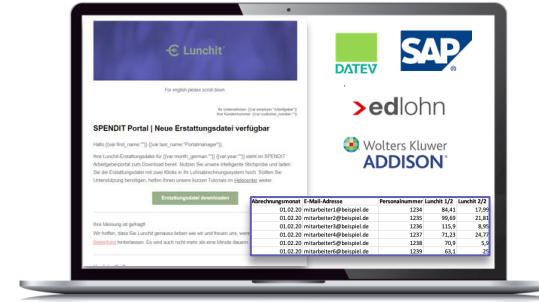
Lunchit

For english please scroll down

Ihr Unternehmen: {{var employer "clientName"}}
Ihre Kundennummer: {{var customer_number}}

SPENDIT Portal | Neue Erstattungsdatei verfügbar

Hallo {{var first_name}} {{var last_name "Portalmanager"}},

Ihre Lunchit-Erstattungsdatei für {{var month_german}} {{var year}} steht im SPENDIT Arbeitgeberportal zum Download bereit. Nutzen Sie unsere intelligente Stichprobe und laden Sie die Erstattungsdatei mit zwei Klicks in Ihr Lohnabrechnungssystem hoch. Sollten Sie Unterstützung benötigen, helfen Ihnen unsere kurzen Tutorials im Helpcenter weiter.

Erstattungsdatei downloaden

Ihre Meinung ist gefragt!

Wir hoffen, dass Sie Lunchit genauso lieben wie wir und freuen uns, wenn Sie uns eine Bewertung hinterlassen. Es wird auch nicht mehr als eine Minute dauern.

DATEV

SAP

>edlohn

Wolters Kluwer
ADDISON

| Abrechnungsmonat | E-Mail-Adresse | Personalnummer | Lunchit 1/2 | Lunchit 2/2 |
|---|---|---|---|---|
| 01.02.20 | mitarbeiter1@beispiel.de | 1234 | 84,41 | 17,99 |
| 01.02.20 | mitarbeiter2@beispiel.de | 1235 | 99,69 | 21,81 |
| 01.02.20 | mitarbeiter3@beispiel.de | 1236 | 115,9 | 8,95 |
| 01.02.20 | mitarbeiter4@beispiel.de | 1237 | 71,23 | 24,77 |
| 01.02.20 | mitarbeiter5@beispiel.de | 1238 | 70,9 | 5,9 |
| 01.02.20 | mitarbeiter6@beispiel.de | 1239 | 63,1 | 29 |